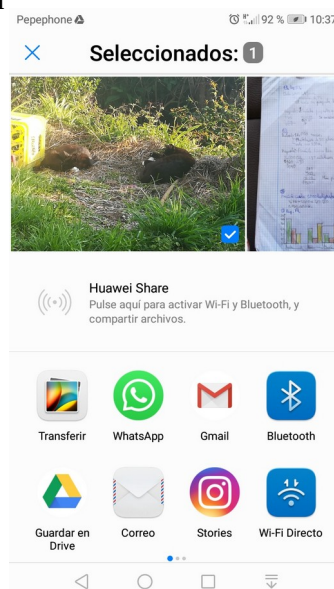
Pepephone

92 % 10:37

Seleccionados: 1

Huawei Share
Pulse aquí para activar Wi-Fi y Bluetooth, y compartir archivos.

Transferir
WhatsApp
Gmail
Bluetooth

Guardar en Drive
Correo
Stories
Wi-Fi Directo